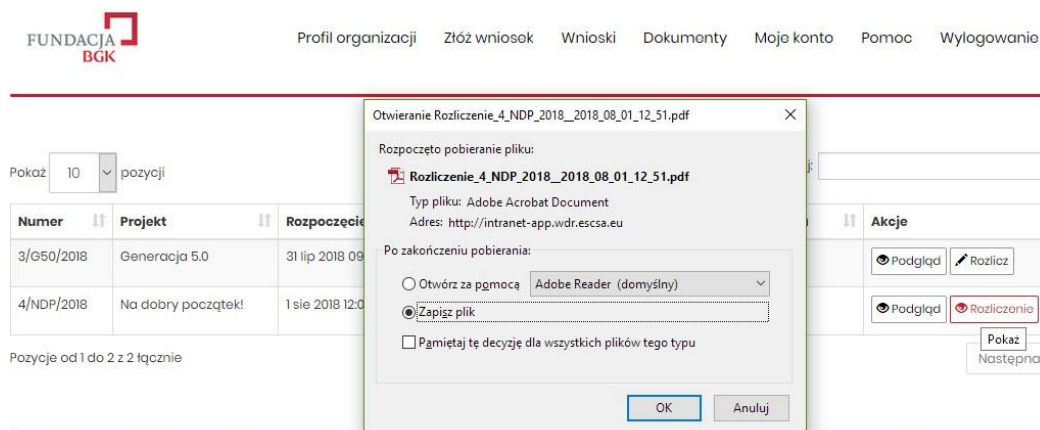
FUNDACJA BGK

Profil organizacji Złóż wniosek Wnioski Dokumenty Moje konto Pomoc Wylogowanie

Otwieranie Rozliczenie_4_NDP_2018__2018_08_01_12_51.pdf

Rozpoczęto pobieranie pliku:

Rozliczenie_4_NDP_2018__2018_08_01_12_51.pdf

Typ pliku: Adobe Acrobat Document

Adres: http://intranet-app.wdr.escsa.eu

Po zakończeniu pobierania:

Otwórz za pomocą Adobe Reader (domyślny)

Zapisz plik

Pamiętaj tę decyzję dla wszystkich plików tego typu

OK Anuluj

Pokaż 10 pozycji

| Numer | Projekt | Rozpoczęcie | Akcje |
|---|---|---|---|
| 3/G50/2018 | Generacja 5.0 | 31 lip 2018 09 | Podgląd Rozlicz |
| 4/NDP/2018 | Na dobry początek! | 1 sie 2018 12:0 | Podgląd Rozliczenie |

Pokaż

Pozycje od 1 do 2 z 2 łącznie

Następna